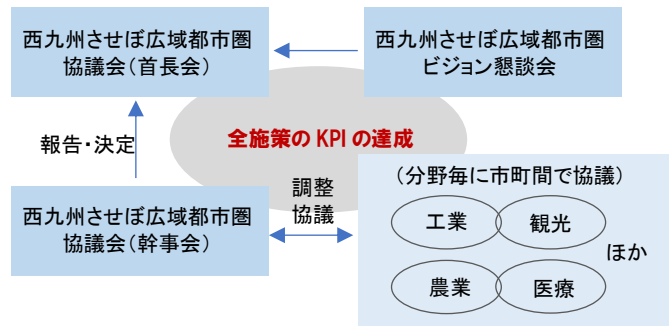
西九州させぼ広域都市圏協議会（首長会）

西九州させぼ広域都市圏ビジョン懇談会

全施策のKPIの達成

報告・決定

西九州させぼ広域都市圏協議会（幹事会）

調整協議

（分野毎に市町間で協議）

工業

観光

農業

医療

ほか